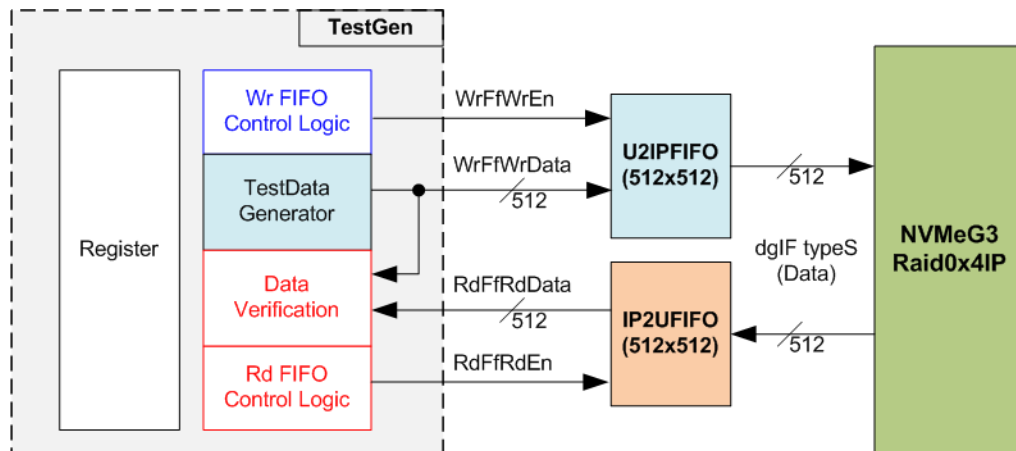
TestGen

Register

Wr FIFO Control Logic

TestData Generator

Data Verification

Rd FIFO Control Logic

WrFfWrEn

WrFfWrData

512

RdFfRdData

512

RdFfRdEn

U2IPFIFO (512x512)

IP2UFIFO (512x512)

512

512

dgIF typeS (Data)

NVMeG3 Raid0x4IP